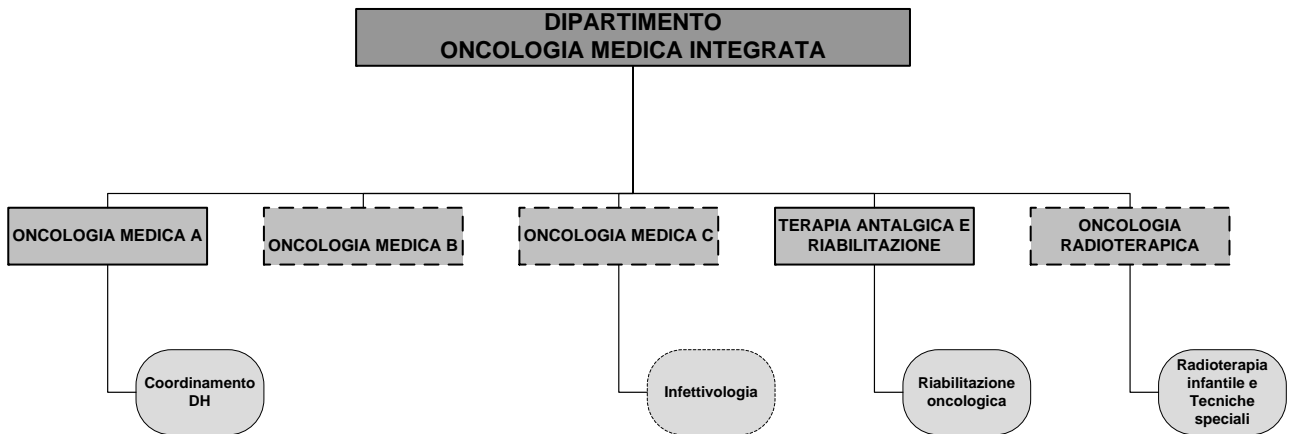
DIPARTIMENTO
ONCOLOGIA MEDICA INTEGRATA

ONCOLOGIA MEDICA A

ONCOLOGIA MEDICA B

ONCOLOGIA MEDICA C

TERAPIA ANTALGICA E RIABILITAZIONE

ONCOLOGIA RADIOTERAPICA

Coordinamento DH

Infettivologia

Riabilitazione oncologica

Radioterapia infantile e Tecniche speciali